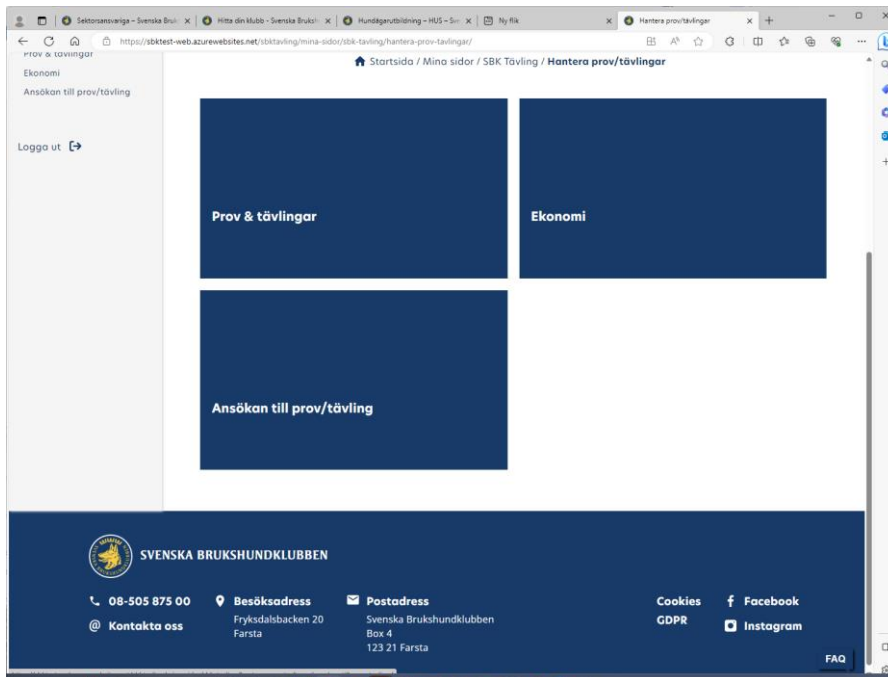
Sektorsansvariga – Svenska Bruks × | Hitta din klubb - Svenska Bruksh × | Hundägarutbildning – HUS – Sve × | Ny flik × | Hantera prov/tävlingar × | +

https://sbktest-web.azurewebsites.net/sbktavling/mina-sidor/sbk-tavling/hantera-prov-tavlingar/

Prov & tävlingar
Ekonomi
Ansökan till prov/tävling

Logga ut

Startsida / Mina sidor / SBK Tävling / Hantera prov/tävlingar

Prov & tävlingar

Ekonomi

Ansökan till prov/tävling

SVENSKA BRUKSHUNDKLUBBEN

08-505 875 00
Kontakta oss

Besöksadress
Fryksdalsbacken 20
Farsta

Postadress
Svenska Brukshundklubben
Box 4
123 21 Farsta

Cookies
GDPR

Facebook
Instagram

FAQ